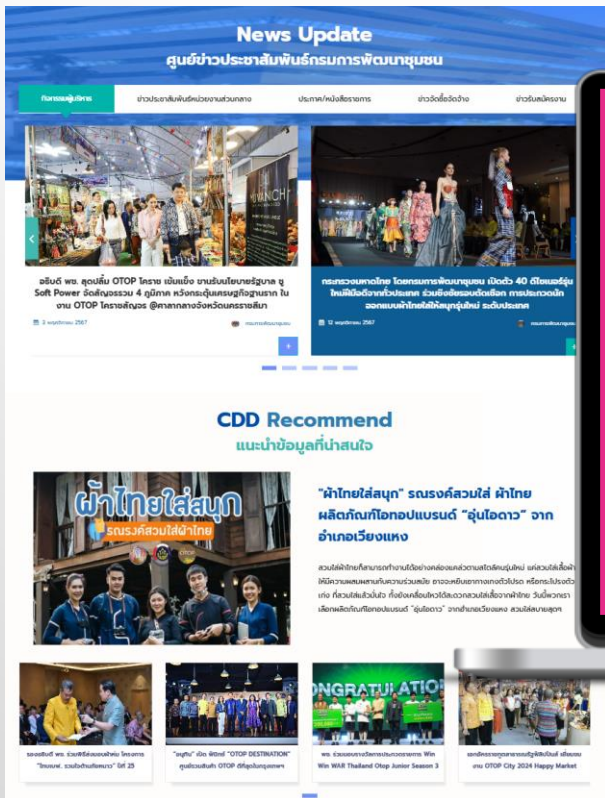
News Update
ศูนย์ข่าวประชาสัมพันธ์กรมการพัฒนาชุมชน

กิจกรรมผู้บริหาร | ข่าวประชาสัมพันธ์หน่วยงานส่วนกลาง | ประกาศ/หนังสือราชการ | ข่าวจัดซื้อจัดจ้าง | ข่าวรับสมัครงาน

อธิบดี พช. สุดปลื้ม OTOP โคราช เข้มแข็ง ขานรับนโยบายรัฐบาล ชู Soft Power จัดสัญจรรวม 4 ภูมิภาค หวังกระตุ้นเศรษฐกิจฐานราก ใน งาน OTOP โคราชสัญจร @ศาลากลางจังหวัดนครราชสีมา

3 พฤศจิกายน 2567

กระทรวงมหาดไทย โดยกรมการพัฒนาชุมชน เปิดตัว 40 ดีไซเนอร์รุ่นใหม่มีฝีมือจากทั่วประเทศ ร่วมชิงชัยรอบตัดสิน การประกวดนักออกแบบผ้าไทยใส่ให้สนุกรุ่นใหม่ ระดับประเทศ

12 พฤศจิกายน 2567

CDD Recommend
แนะนำข้อมูลที่น่าสนใจ

ผ้าไทยใส่สนุก
รณรงค์สวมใส่ผ้าไทย

"ผ้าไทยใส่สนุก" รณรงค์สวมใส่ ผ้าไทย ผลิตภัณฑ์โอทอปแบรนด์ "อุ่นไอดาว" จาก อำเภอเวียงแหง

สวมใส่ผ้าไทยที่สามารถทำงานได้อย่างคล่องแคล่วตามสไตล์คนรุ่นใหม่ แค่สวมใส่เสื้อผ้า ให้มีความผสมผสานกับความร่วมสมัย อาจจะหยิบเอาทางเทรนด์ว่าโปรด หรือกระโปรงตัวเก่ง ก็สวมใส่แล้วมั่นใจ ทั้งยังเคลื่อนไหวได้สะดวกสวมใส่เสื้อจากผ้าไทย วันนี้พวกเรา เลือกผลิตภัณฑ์โอทอปแบรนด์ "อุ่นไอดาว" จากอำเภอเวียงแหง สวมใส่สบายสุดๆ

รองอธิบดี พช. ร่วมพิธีส่งมอบบ้านใหม่ โครงการ "ไทยนิยม รวมใจต้านภัยหนาว" ปีที่ 25

"อนุทิน" เปิด พิธีเทศ "OTOP DESTINATION" ศูนย์รวมสินค้า OTOP ดีที่สุดในกรุงเทพฯ

พช. ร่วมแสดงความยินดีการประกวดรายการ Win Win WAR Thailand Otop Junior Season 3

เอกอัครราชทูตสาธารณรัฐฟิลิปปินส์ เยี่ยมชมงาน OTOP City 2024 Happy Market